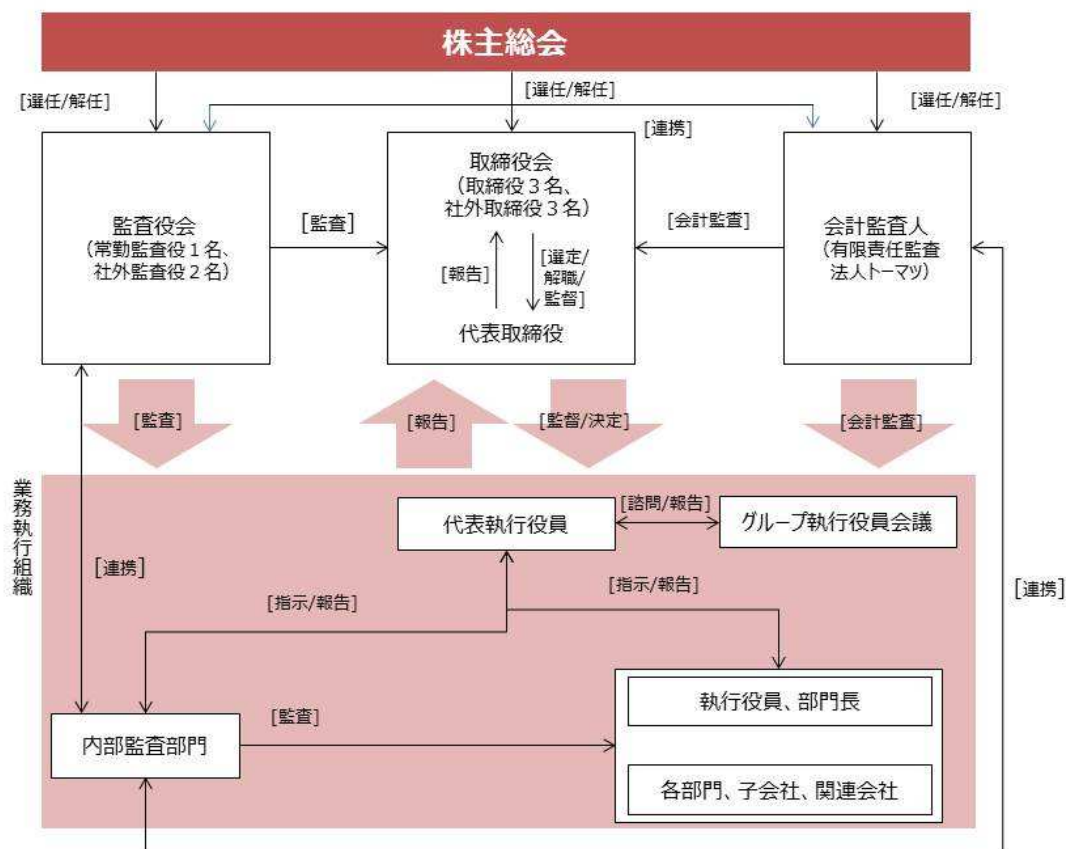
株主総会

[選任/解任]

[選任/解任]

[選任/解任]

[連携]

監査役会
(常勤監査役1名、
社外監査役2名)

[監査]

取締役会
(取締役3名、
社外取締役3名)

[報告]

[選定/
解職/
監督]

代表取締役

[会計監査]

会計監査人
(有限責任監査
法人トーマツ)

[監査]

[報告]

[監督/決定]

[会計監査]

業務執行組織

代表執行役員

[諮問/報告]

グループ執行役員会議

[連携]

[指示/報告]

[指示/報告]

[連携]

執行役員、部門長

[監査]

内部監査部門

各部門、子会社、関連会社